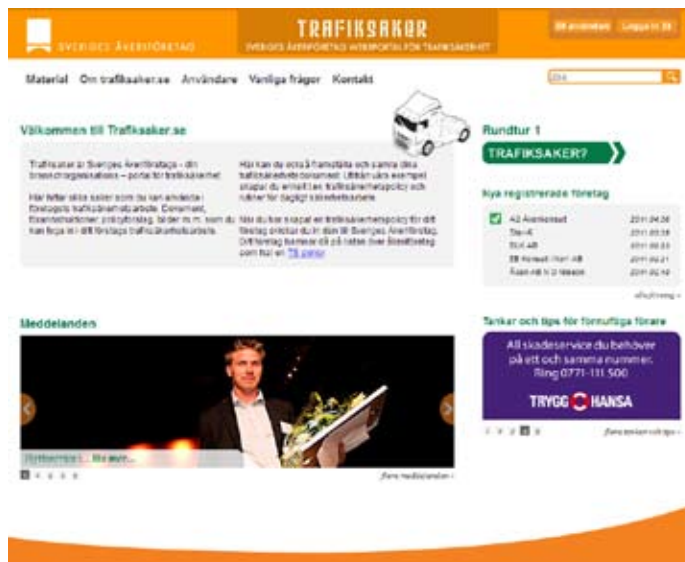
SVERIGES ÅKERIFÖRETAG

TRAFIKSAKER
SVERIGES ÅKERIFÖRETAGS WEBBPORTAL FÖR TRAFIKSÄKERHET

Bli användare | Logga in

Material | Om trafiksaker.se | Användare | Vanliga frågor | Kontakt

Sök

Välkommen till Trafiksaker.se

Trafiksaker är Sveriges Åkeriföretags - din branschorganisations - portal för trafiksäkerhet.

Här hittar man saker som du kan använda i företagets trafiksäkerhetsarbete. Dokument, filmer, presentationer, policyforslag, bilder m.m. som du kan fraga in i ditt företags trafiksäkerhetsarbete.

Här kan du också framställa och samla dina trafiksäkerhetsdokument. Utifrån vårt exempel skapar du enkelt en trafiksäkerhetspolicy och rutiner för daglig säkerhetsarbete.

När du har skapat en trafiksäkerhetspolicy för ditt företag ansluter du dig till Sveriges Åkeriföretag. Ditt företag kommer då på listan över åkeriföretag som har en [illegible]

Rundtur 1

TRAFIKSAKER?

Nya registrerade företag

AB Åkeriföretag 2011.04.26
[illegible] 2011.03.18
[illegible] AB 2011.03.03
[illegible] 2011.02.21
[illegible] 2011.02.18

alla företag »

Meddelanden

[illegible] ... läs mer...

flera meddelanden »

Tankar och tips för förnuftiga förare

All skadeservice du behöver på ett och samma nummer. Ring 0771-111 500

TRYGG HANSA

flera tankar och tips »